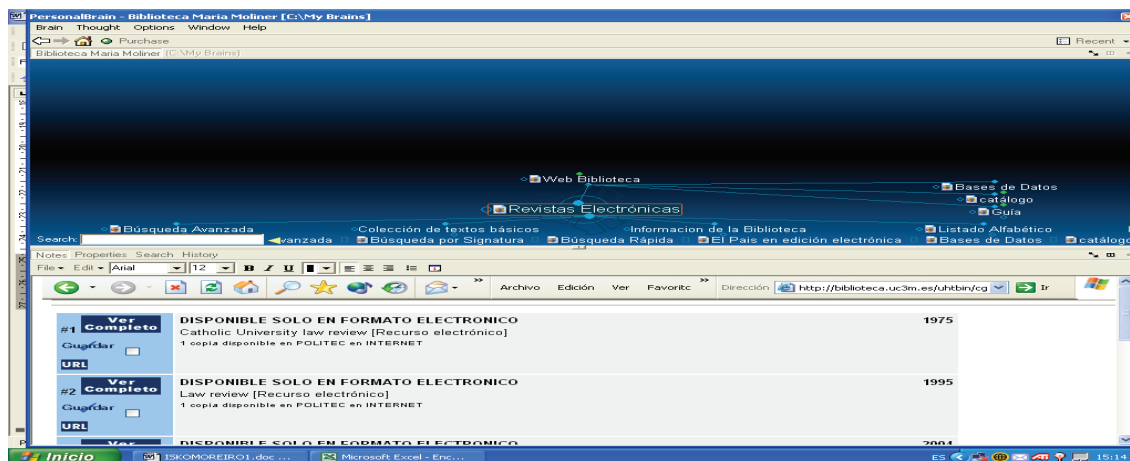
PersonalBrain - Biblioteca Maria Moliner [C:\My Brains]
Brain Thought Options Window Help
Purchase
Recent
Biblioteca Maria Moliner (C:\My Brains)

Web Biblioteca
Bases de Datos
catálogo
Guía
Revistas Electrónicas
Búsqueda Avanzada
Colección de textos básicos
Informacion de la Biblioteca
Listado Alfabético
Search:
avanzada
Búsqueda por Signatura
Búsqueda Rápida
El País en edición electrónica
Bases de Datos
catálogo

Notes Properties Search History
File Edit Arial 12 B I U

Archivo Edición Ver Favoritc
Dirección http://biblioteca.uc3m.es/uhtbin/cg Ir

#1 Ver Completo
Guardar
URL
DISPONIBLE SOLO EN FORMATO ELECTRONICO
Catholic University law review [Recurso electrónico]
1 copia disponible en POLITEC en INTERNET
1975

#2 Ver Completo
Guardar
URL
DISPONIBLE SOLO EN FORMATO ELECTRONICO
Law review [Recurso electrónico]
1 copia disponible en POLITEC en INTERNET
1995

Ver
DISPONIBLE SOLO EN FORMATO ELECTRONICO
2004

Inicio
ISKOMOREIRO1.doc ...
Microsoft Excel - Enc...
ES 15:14